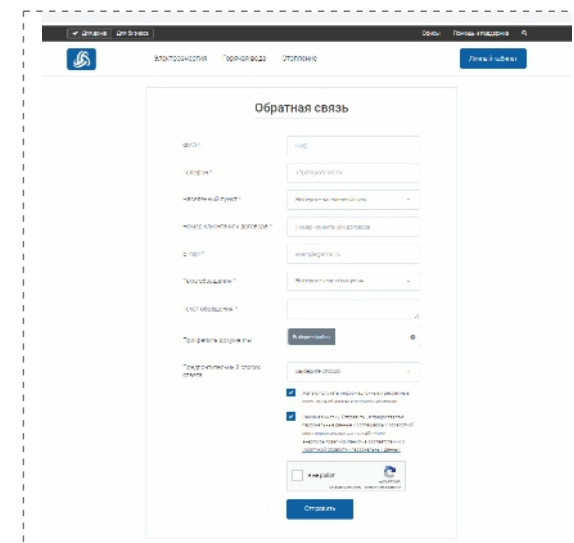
Для дома Для бизнеса

Офисы Помощь и поддержка

Электроэнергия Горячая вода Отопление

Личный кабинет

Обратная связь

ФИО *

Телефон *

Населенный пункт *

Выберите населенный пункт

Номер клиентского договора *

E-mail *

Тема обращения *

Выберите тему обращения

Текст обращения *

Прикрепить документы

Выберите файл

Предпочитаемый способ ответа

Выберите способ

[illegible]

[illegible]

Я не робот

Отправить